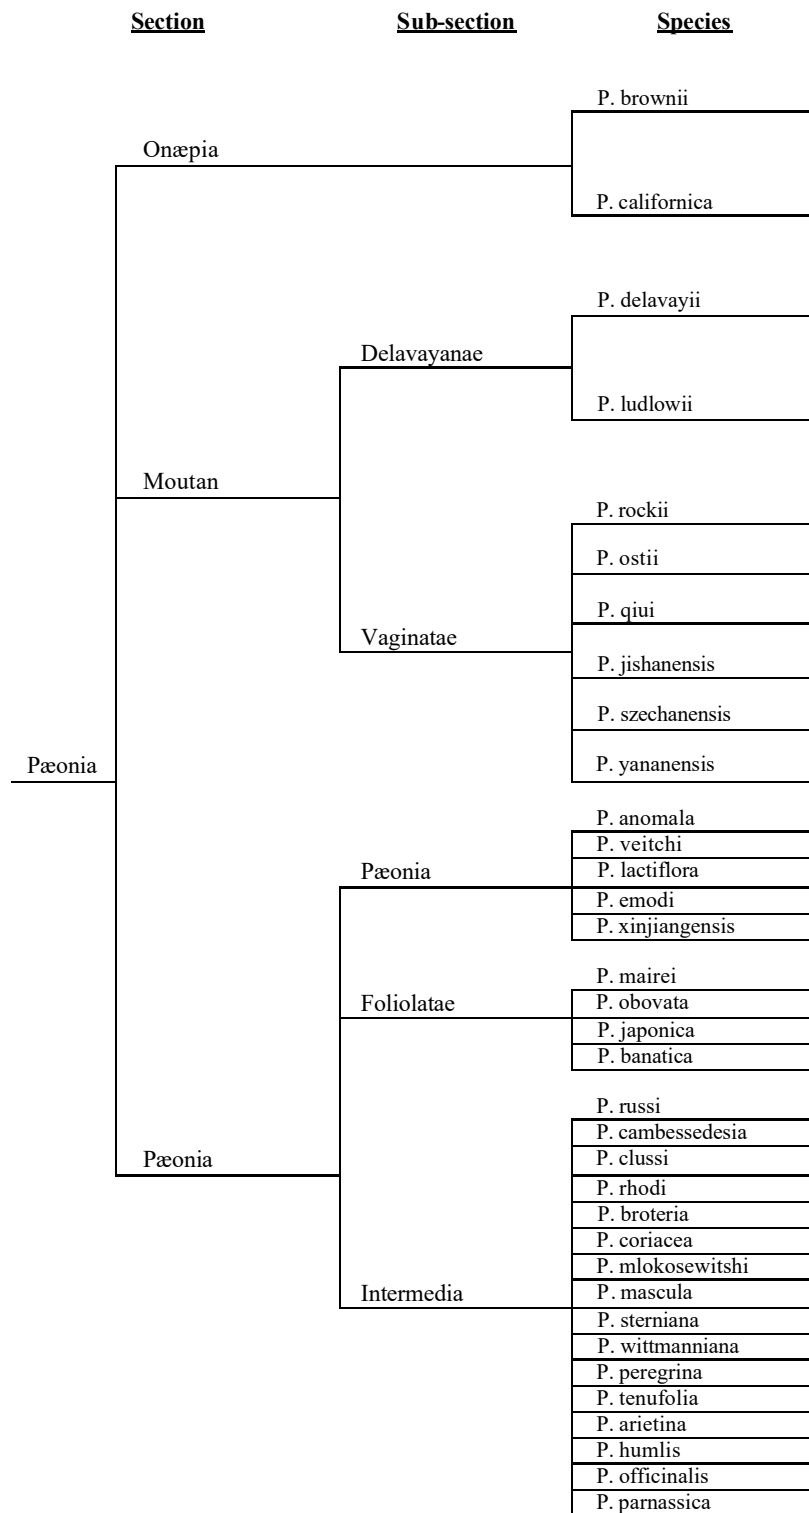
Section

Sub-section

Species

Pæonia

Onæpia

P. brownii

P. californica

Moutan

Delavayanae

P. delavayii

P. ludlowii

Vaginatae

P. rockii

P. ostii

P. qiui

P. jishanensis

P. szechanensis

P. yananensis

Pæonia

Pæonia

P. anomala

P. veitchi

P. lactiflora

P. emodi

P. xinjiangensis

Foliolatae

P. mairei

P. obovata

P. japonica

P. banatica

Intermedia

P. russi

P. cambessedesia

P. clussi

P. rhodi

P. broteria

P. coriacea

P. mlokosewitshi

P. mascula

P. sterniana

P. wittmanniana

P. peregrina

P. tenufolia

P. arietina

P. humlis

P. officinalis

P. parnassica